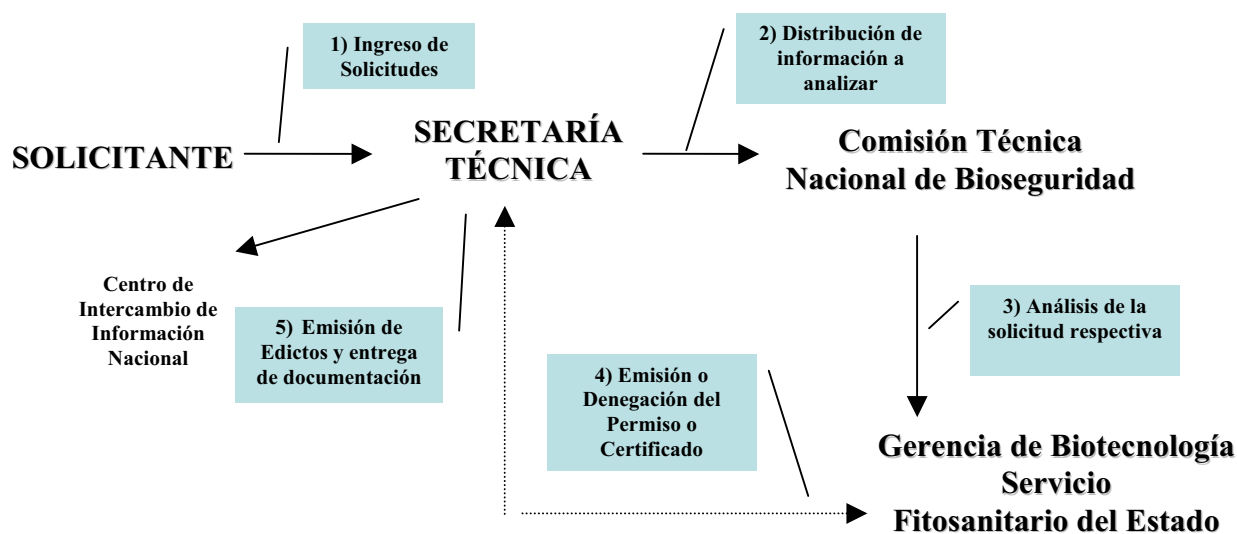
1) Ingreso de Solicitudes

2) Distribución de información a analizar

SOLICITANTE

SECRETARÍA TÉCNICA

Comisión Técnica Nacional de Bioseguridad

Centro de Intercambio de Información Nacional

5) Emisión de Edictos y entrega de documentación

3) Análisis de la solicitud respectiva

4) Emisión o Denegación del Permiso o Certificado

Gerencia de Biotecnología Servicio Fitosanitario del Estado